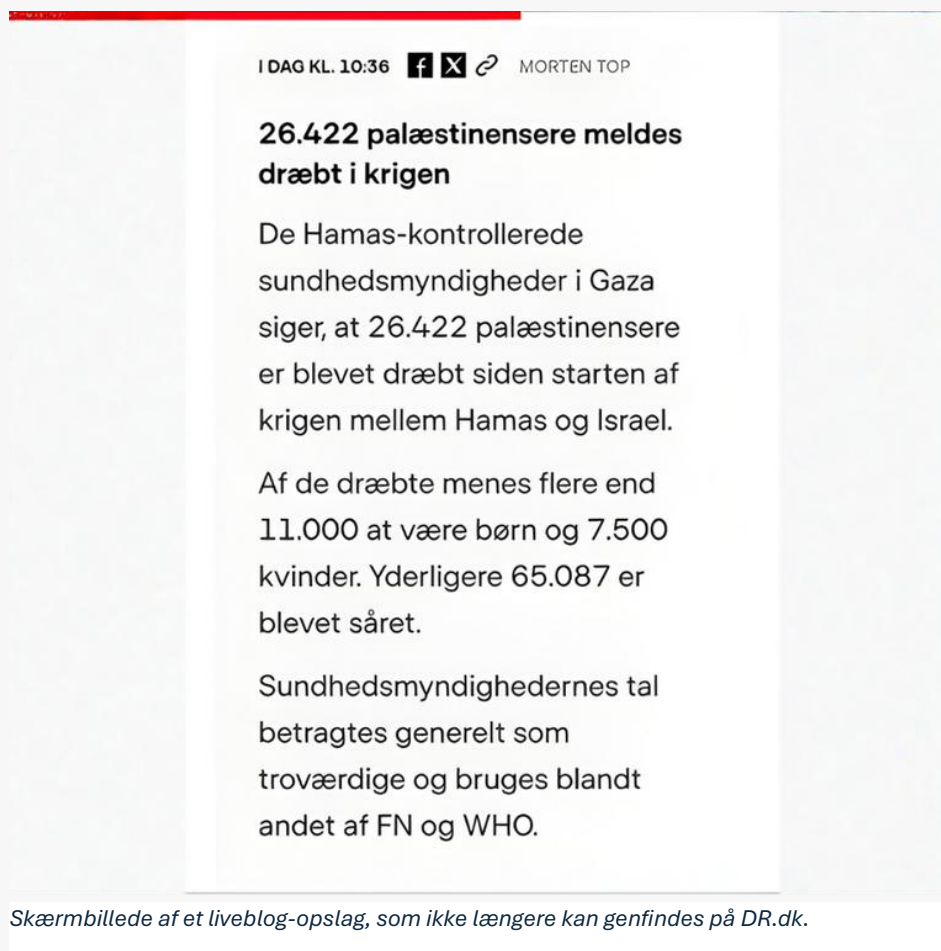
I DAG KL. 10:36 MORTEN TOP

26.422 palæstinensere meldes dræbt i krigen

De Hamas-kontrollerede sundhedsmyndigheder i Gaza siger, at 26.422 palæstinensere er blevet dræbt siden starten af krigen mellem Hamas og Israel.

Af de dræbte menes flere end 11.000 at være børn og 7.500 kvinder. Yderligere 65.087 er blevet såret.

Sundhedsmyndighedernes tal betragtes generelt som troværdige og bruges blandt andet af FN og WHO.

Skærmbillede af et liveblog-opslag, som ikke længere kan genfindes på DR.dk.